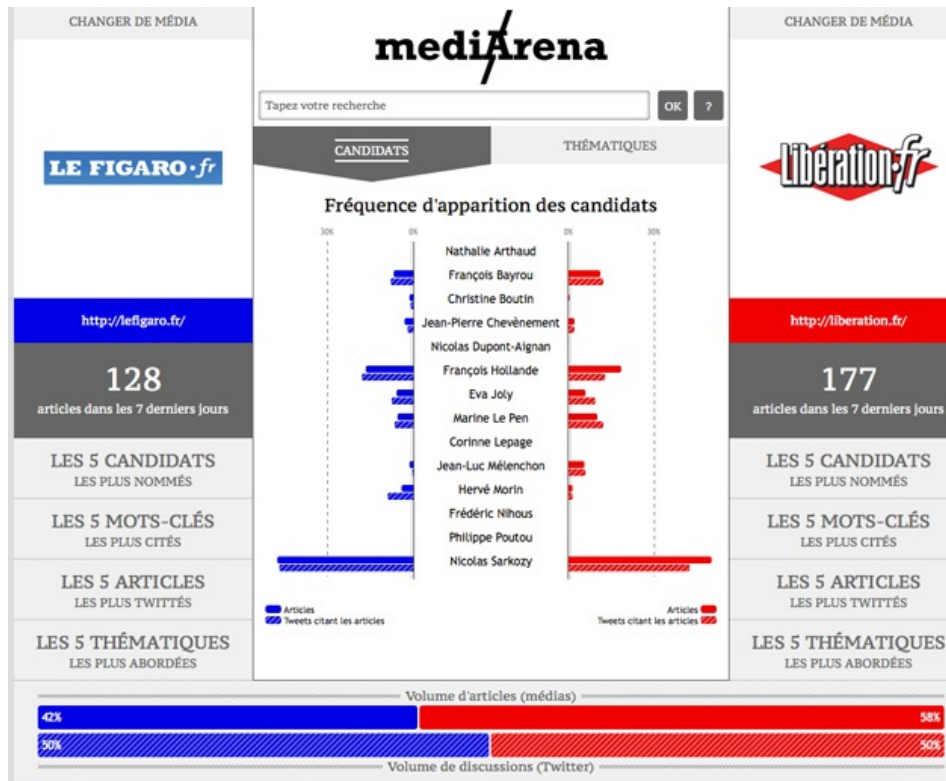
CHANGER DE MÉDIA

LE FIGARO·fr

http://lefigaro.fr/

128
articles dans les 7 derniers jours

LES 5 CANDIDATS
LES PLUS NOMMÉS

LES 5 MOTS-CLÉS
LES PLUS CITÉS

LES 5 ARTICLES
LES PLUS TWITTÉS

LES 5 THÉMATIQUES
LES PLUS ABORDÉES

mediArena

Tapez votre recherche

OK

?

CANDIDATS

THÉMATIQUES

Fréquence d'apparition des candidats

30%

0%

0%

30%

Nathalie Arthaud
François Bayrou
Christine Boutin
Jean-Pierre Chevènement
Nicolas Dupont-Aignan
François Hollande
Eva Joly
Marine Le Pen
Corinne Lepage
Jean-Luc Mélenchon
Hervé Morin
Frédéric Nihous
Philippe Poutou
Nicolas Sarkozy

Articles
Tweets citant les articles

Articles
Tweets citant les articles

CHANGER DE MÉDIA

Libération·fr

http://liberation.fr/

177
articles dans les 7 derniers jours

LES 5 CANDIDATS
LES PLUS NOMMÉS

LES 5 MOTS-CLÉS
LES PLUS CITÉS

LES 5 ARTICLES
LES PLUS TWITTÉS

LES 5 THÉMATIQUES
LES PLUS ABORDÉES

Volume d'articles (médias)

42%

58%

50%

50%

Volume de discussions (Twitter)